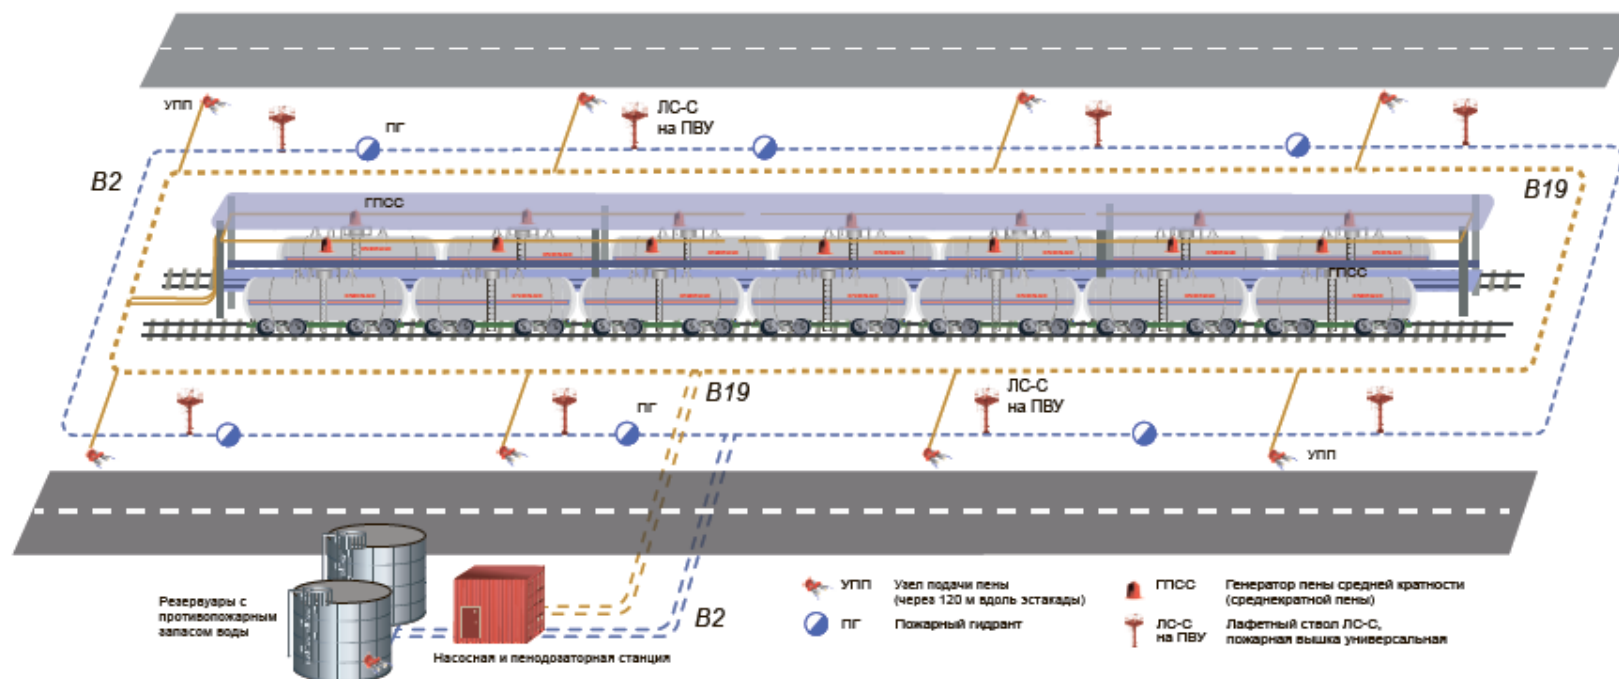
УПП

ПГ

ЛС-С
на ПВУ

В2

ГПСС

В19

ГПСС

В19

ПГ

ЛС-С
на ПВУ

УПП

Резервуары с противопожарным запасом воды

Насосная и пенодозаторная станция

В2

УПП Узел подачи пены (через 120 м вдоль эстакады)

ПГ Пожарный гидрант

ГПСС Генератор пены средней кратности (среднекратной пены)

ЛС-С на ПВУ Лафетный ствол ЛС-С, пожарная вышка универсальная